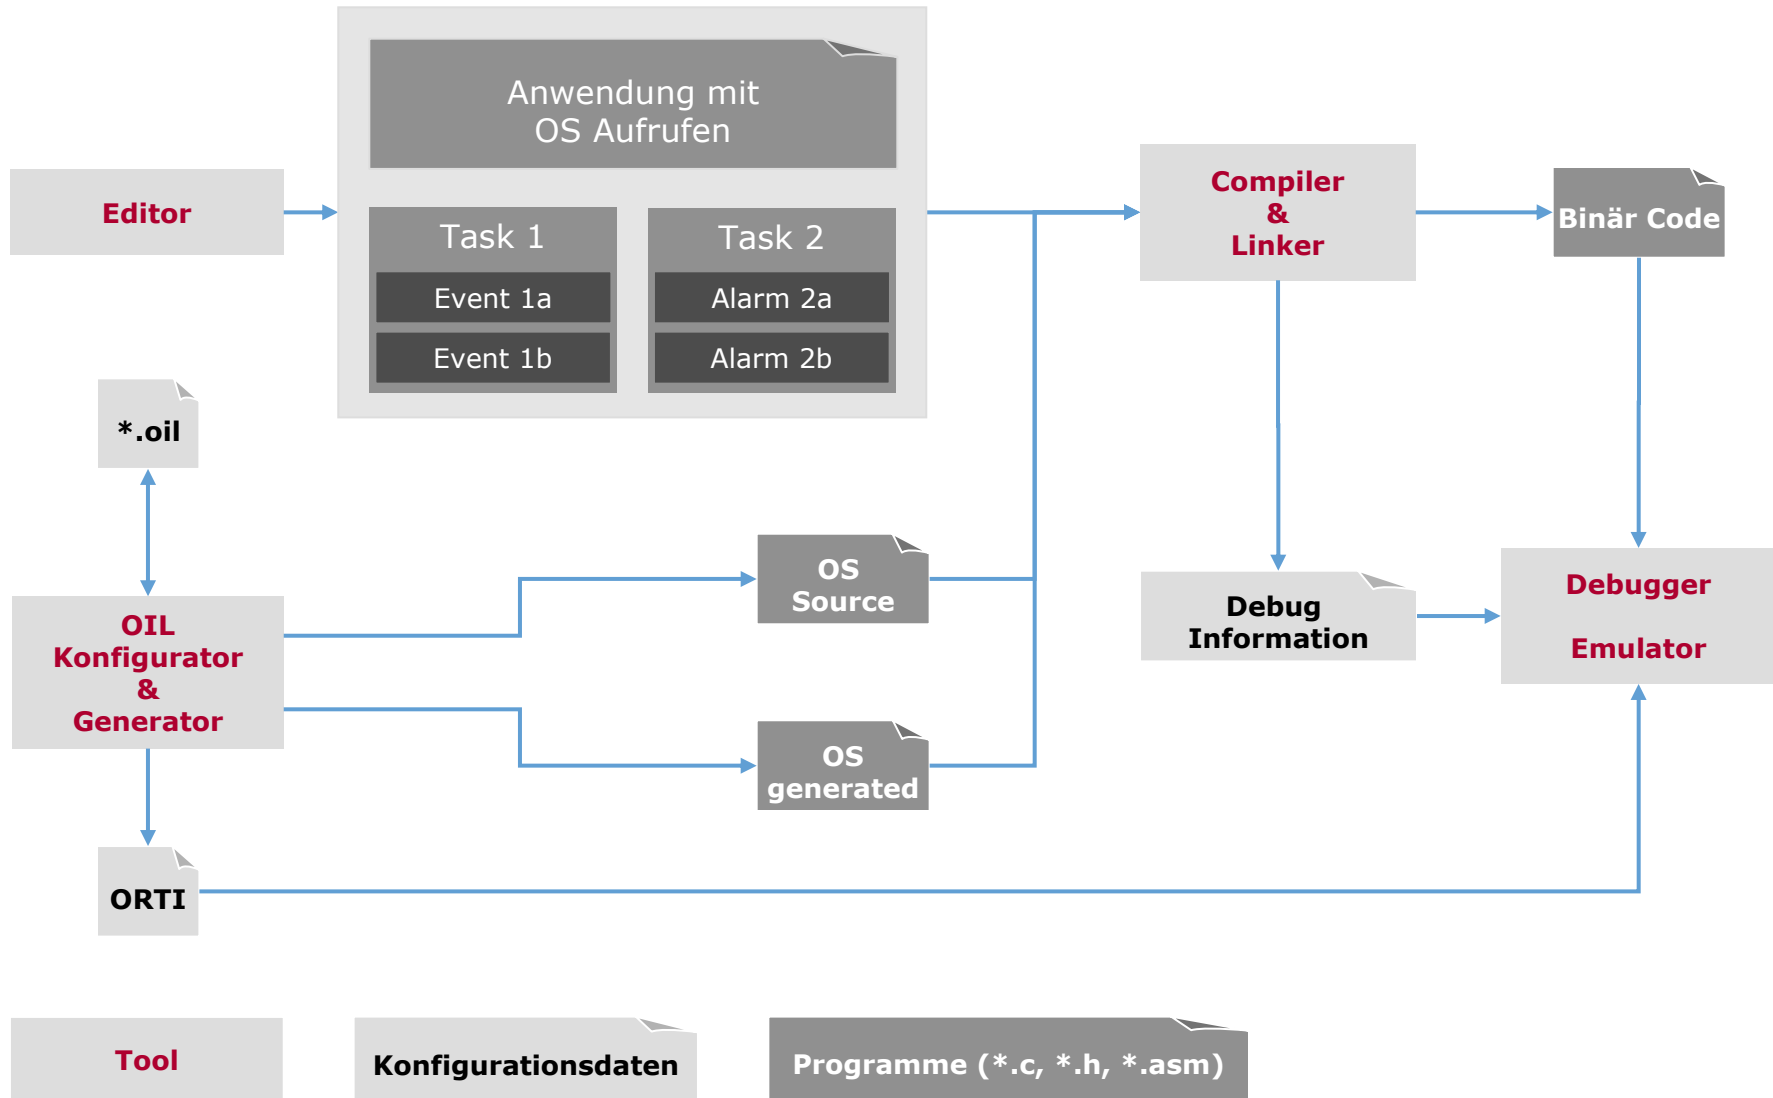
Anwendung mit
OS Aufrufen

Editor

Task 1
Event 1a
Event 1b

Task 2
Alarm 2a
Alarm 2b

Compiler
&
Linker

Binär Code

*.oil

OS
Source

Debug
Information

Debugger

Emulator

OIL
Konfigurator
&
Generator

OS
generated

ORTI

Tool

Konfigurationsdaten

Programme (*.c, *.h, *.asm)